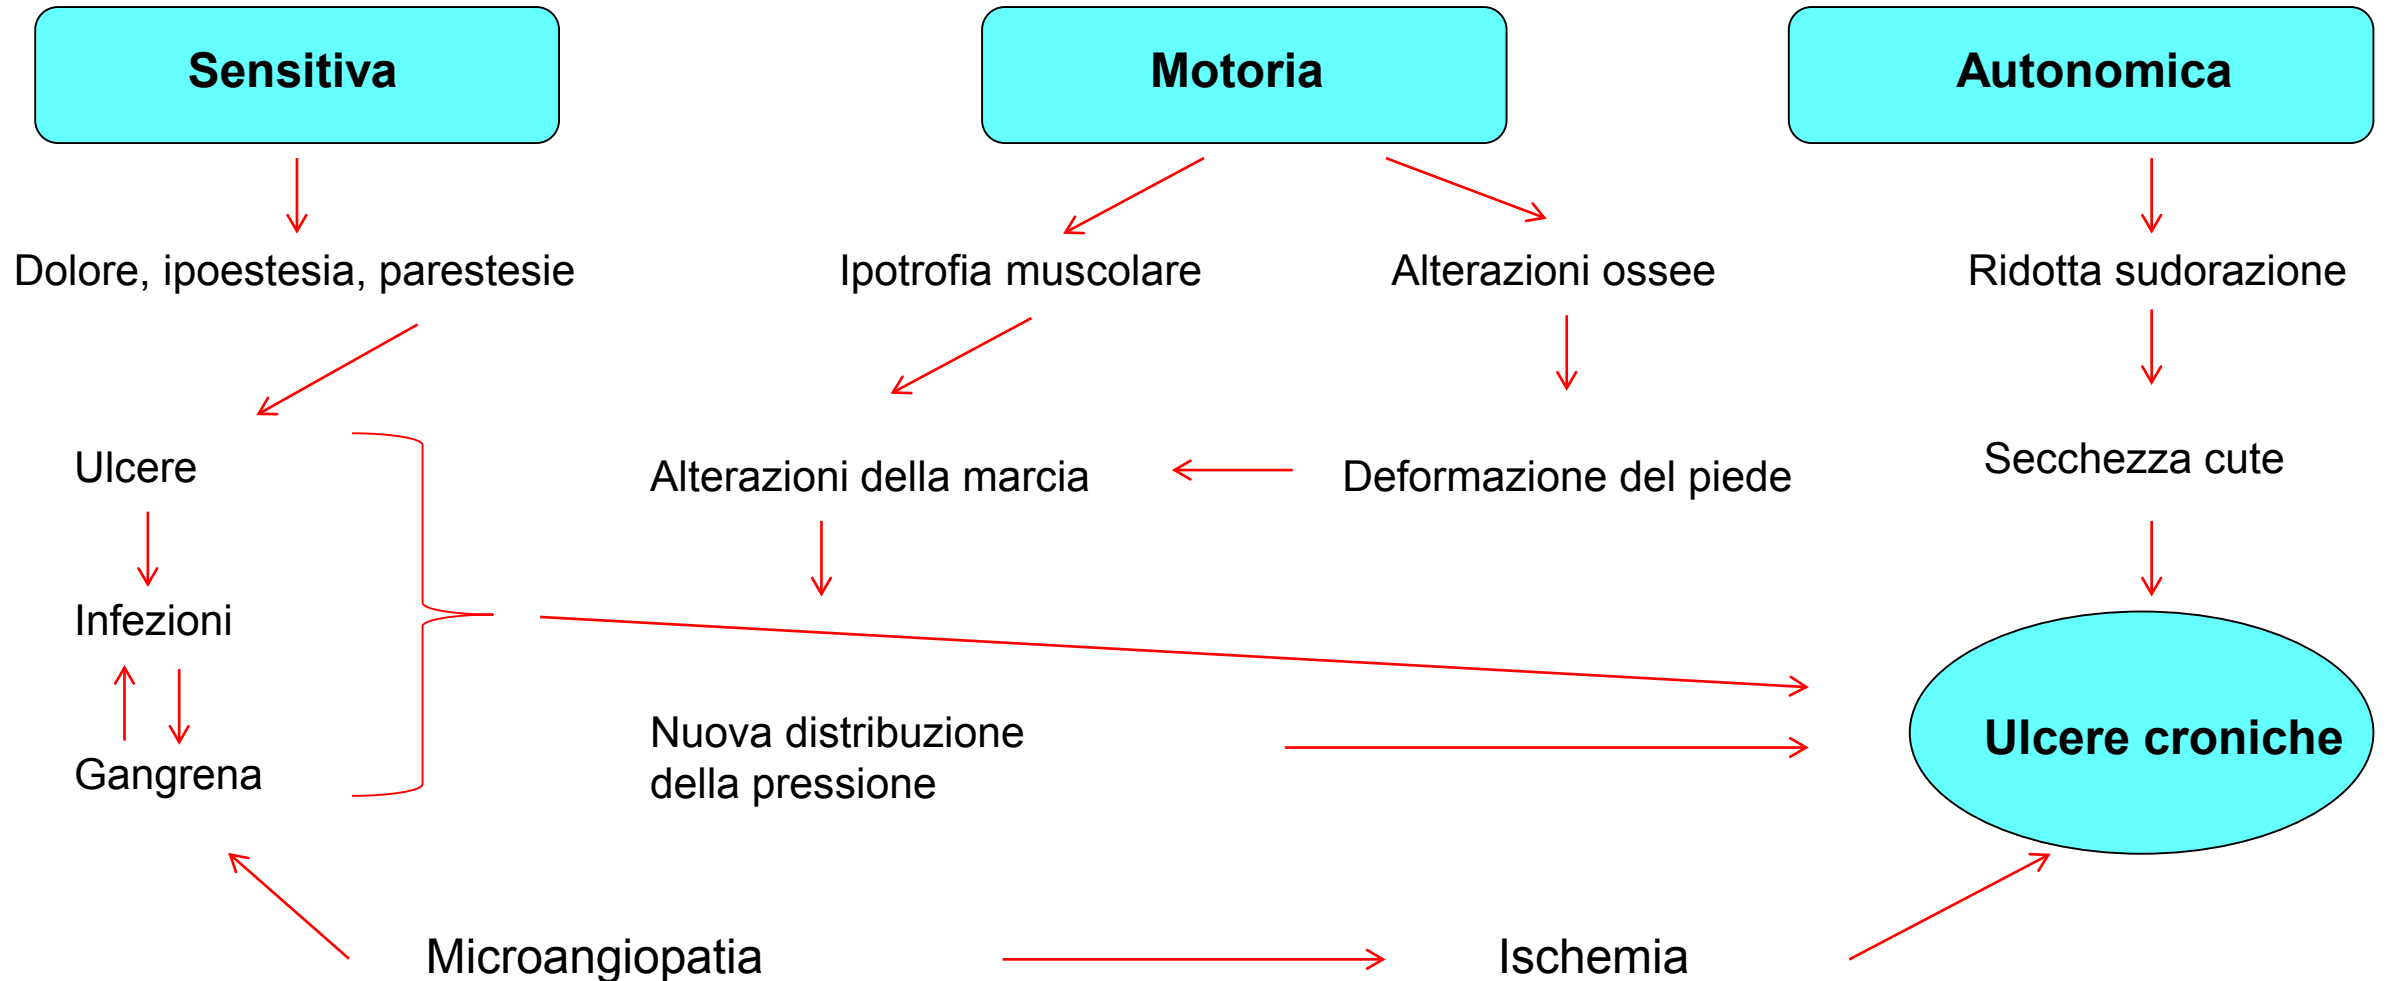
Sensitiva

Motoria

Autonomica

Dolore, ipoestesia, parestesie

Ipotrofia muscolare

Alterazioni ossee

Ridotta sudorazione

Ulcere

Alterazioni della marcia

Deformazione del piede

Secchezza cute

Infezioni

Gangrena

Nuova distribuzione della pressione

Ulcere croniche

Microangiopatia

Ischemia